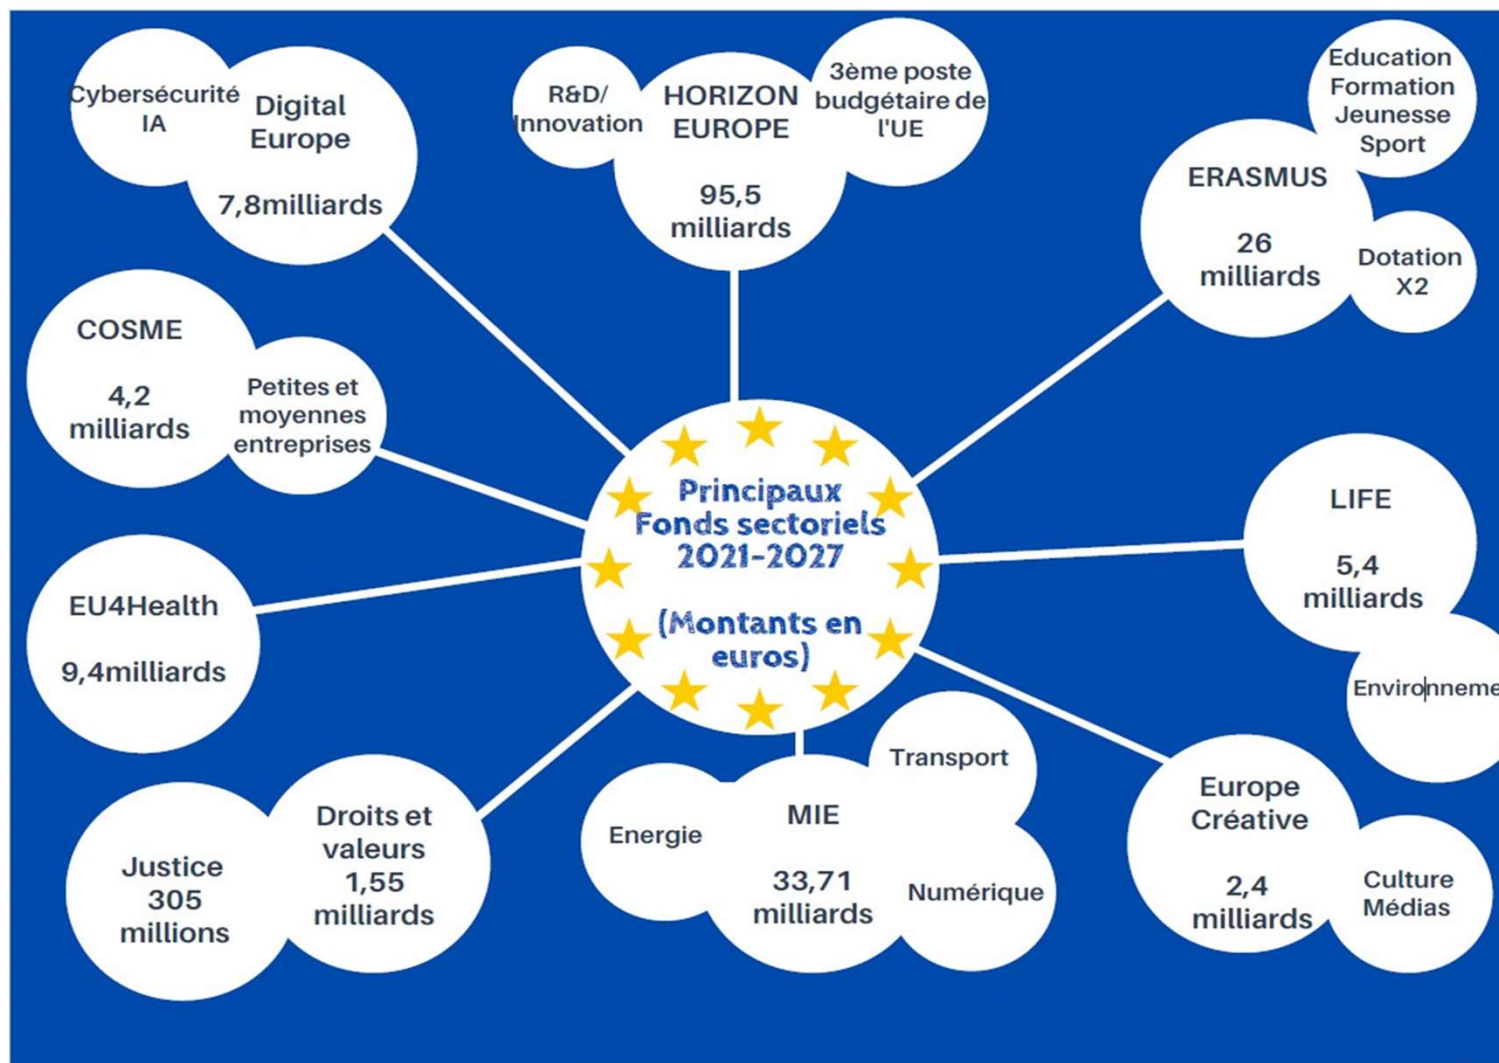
Principaux Fonds sectoriels 2021-2027

(Montants en euros)

Cybersécurité IA

Digital Europe

7,8milliards

R&D/ Innovation

HORIZON EUROPE

95,5 milliards

3ème poste budgétaire de l'UE

Education Formation Jeunesse Sport

ERASMUS

26 milliards

Dotation X2

COSME

4,2 milliards

Petites et moyennes entreprises

LIFE

5,4 milliards

Environneme

EU4Health

9,4milliards

Justice 305 millions

Droits et valeurs 1,55 milliards

Energie

MIE

33,71 milliards

Transport

Numérique

Europe Créative

2,4 milliards

Culture Médias